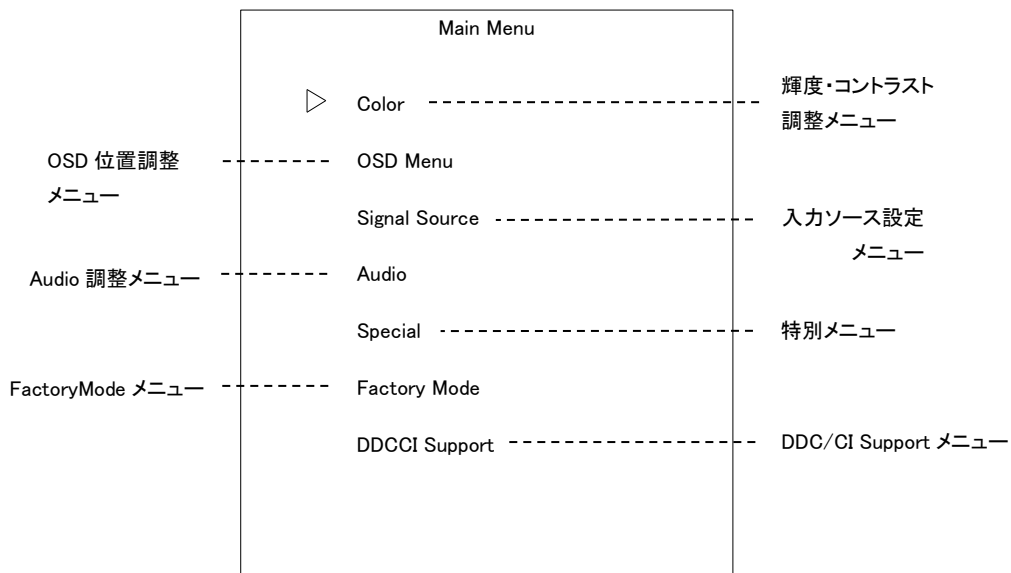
Main Menu

Color

輝度・コントラスト調整メニュー

OSD 位置調整メニュー

OSD Menu

Signal Source

入力ソース設定メニュー

Audio 調整メニュー

Audio

Special

特別メニュー

FactoryMode メニュー

Factory Mode

DDCCI Support

DDC/CI Support メニュー